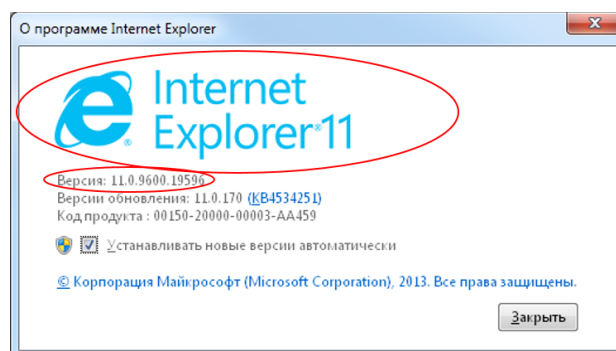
О программе Internet Explorer

Internet Explorer 11

Версия: 11.0.9600.19596
Версии обновления: 11.0.170 (KB4534251)
Код продукта : 00150-20000-00003-AA459

Устанавливать новые версии автоматически

© Корпорация Майкрософт (Microsoft Corporation), 2013. Все права защищены.

Закрыть